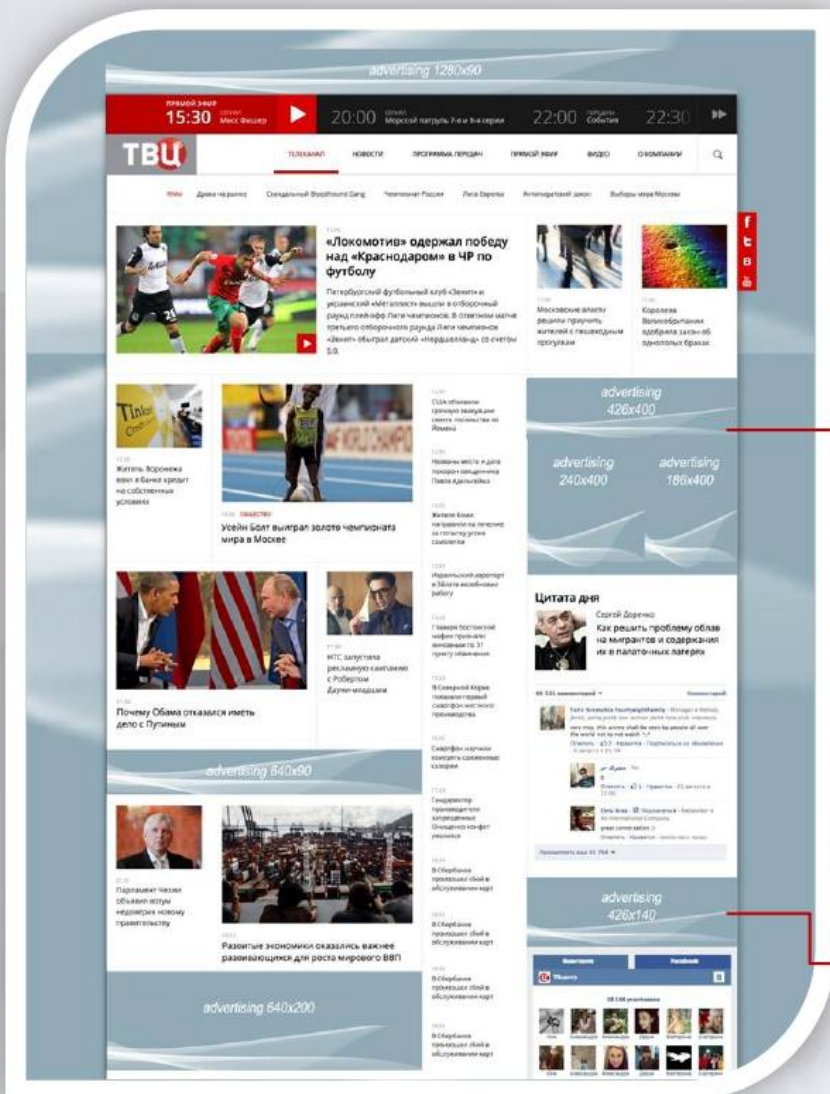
advertising 1280x90

прямой эфир 15:30 Мисс Фишер

20:00 Морской патруль 7-я и 8-я серии

22:00 События

22:30

ТВЦ

ТЕЛЕКАНАЛ НОВОСТИ ПРОГРАММА ПЕРЕДАЧ ПРЯМОЙ ЭФИР ВИДЕО О КОМПАНИИ

Темы: Драка на рынке Скандальный Bloodhound Gang Чемпионат России Лига Европы Антипиратский закон Выборы мэра Москвы

«Локомотив» одержал победу над «Краснодаром» в ЧР по футболу

Петербургский футбольный клуб «Зенит» и украинский «Металлист» вышли в отборочный раунд плей-офф Лиги чемпионов. В ответном матче третьего отборочного раунда Лиги чемпионов «Зенит» обыграл датский «Нордшелланд» со счетом 5:0.

Московские власти решили приучить жителей к пешеходным прогулкам

Королева Великобритании одобрила закон об однополых браках

Житель Воронежа взял в банке кредит на собственных условиях

Усейн Болт выиграл золото чемпионата мира в Москве

США объявили о срочной эвакуации своего посольства из Йемена

Названы место и дата похорон священника Павла Адельгейма

Жители Киева направили на лечение за границу уголь самолетом

Израильский аэропорт в Эйлате возобновил работу

Главари бостонской мафии признали виновными по 31 пункту обвинения

В Северной Корее появился первый смартфон местного производства

Смартфон научили измерять содержание калорий

advertising 426x400

advertising 240x400

advertising 186x400

Почему Обама отказался иметь дело с Путиным

МТС запустила рекламную кампанию с Робертом Дауни-младшим

Цитата дня

Сергей Доренко

Как решить проблему облав на мигрантов и содержания их в палаточных лагерях

advertising 640x90

Парламент Чехии объявил вотум недоверия новому правительству

Развитые экономики оказались важнее развивающихся для роста мирового ВВП

Гендиректор производителя запрещенных Онищенко конфет уволился

В Сбербанке произошел сбой в обслуживании карт

В Сбербанке произошел сбой в обслуживании карт

В Сбербанке произошел сбой в обслуживании карт

В Сбербанке произошел сбой в обслуживании карт

advertising 426x140

ВКонтакте Facebook

advertising 640x200